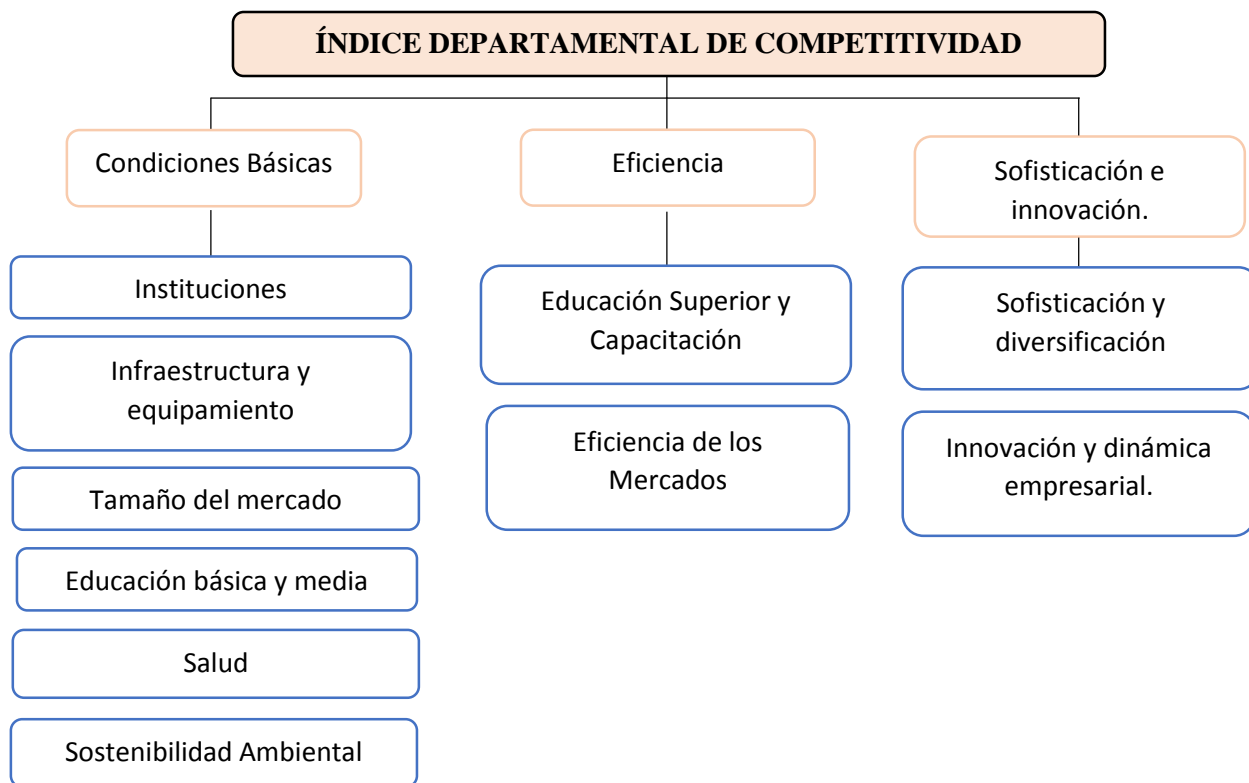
ÍNDICE DEPARTAMENTAL DE COMPETITIVIDAD

Condiciones Básicas

Instituciones

Infraestructura y equipamiento

Tamaño del mercado

Educación básica y media

Salud

Sostenibilidad Ambiental

Eficiencia

Educación Superior y Capacitación

Eficiencia de los Mercados

Sofisticación e innovación.

Sofisticación y diversificación

Innovación y dinámica empresarial.